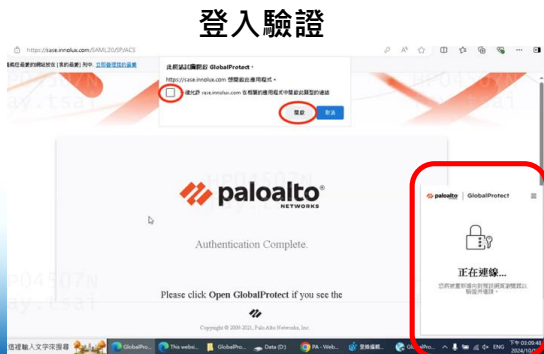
登入驗證

https://sase.innolux.com/SAML20/SP/ACS

此網站嘗試開啟 GlobalProtect。

https://sase.innolux.com 想要開啟此應用程式。

一律允許 sase.innolux.com 在相關的應用程式中開啟此類型的連結

開啟

取消

paloalto NETWORKS

Authentication Complete.

Please click Open GlobalProtect if you see the

Copyright © 2009-2021, Palo Alto Networks, Inc.

paloalto | GlobalProtect

正在連線...

在這裡輸入文字來搜尋

GlobalPro...

This websi...

GlobalPro...

Data (D:)

PA - Web...

登錄處理...

GlobalPro...

ENG

下午 01:09:48
2024/10/